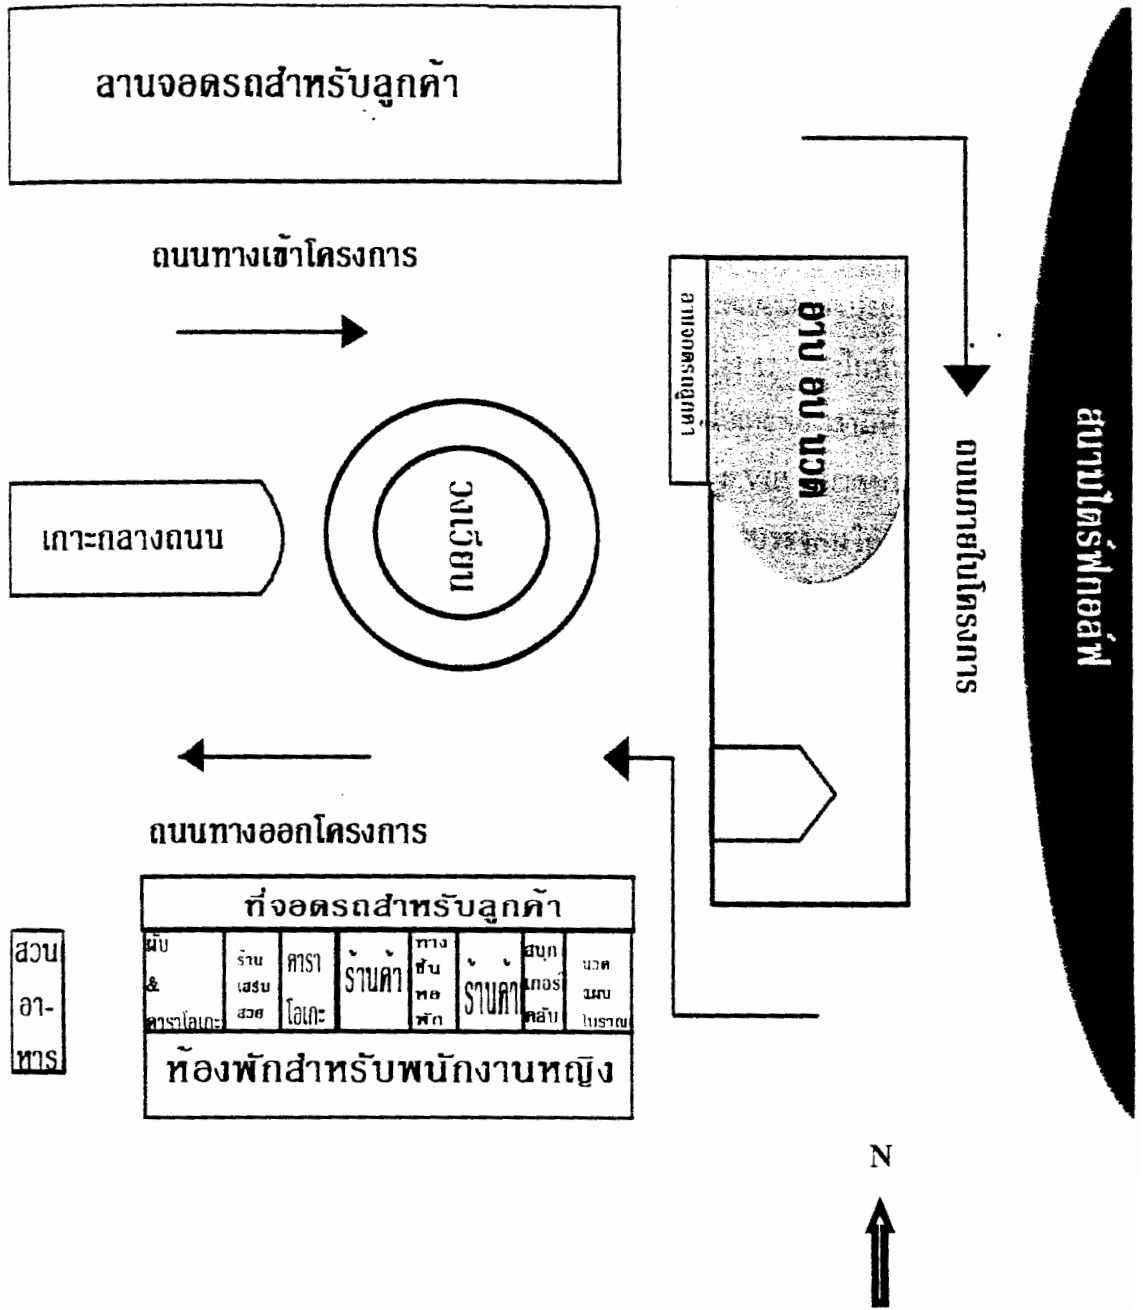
ลานจอดรถสำหรับลูกค้า

ถนนทางเข้าโครงการ

ลานจอดรถ

อาบ อบ นวด

ถนนภายในโครงการ

สนามไดร์ฟกอล์ฟ

เกาะกลางถนน

น้ำพุ

ถนนทางออกโครงการ

ที่จอดรถสำหรับลูกค้า

| ผับ & คาราโอเกะ | ร้านเสริมสวย | คาราโอเกะ | ร้านค้า | ทางขึ้นหอพัก | ร้านค้า | สนุกเกอร์คลับ | นวดแผนโบราณ |
|---|---|---|---|---|---|---|---|

ห้องพักสำหรับพนักงานหญิง

สวนอาหาร

N